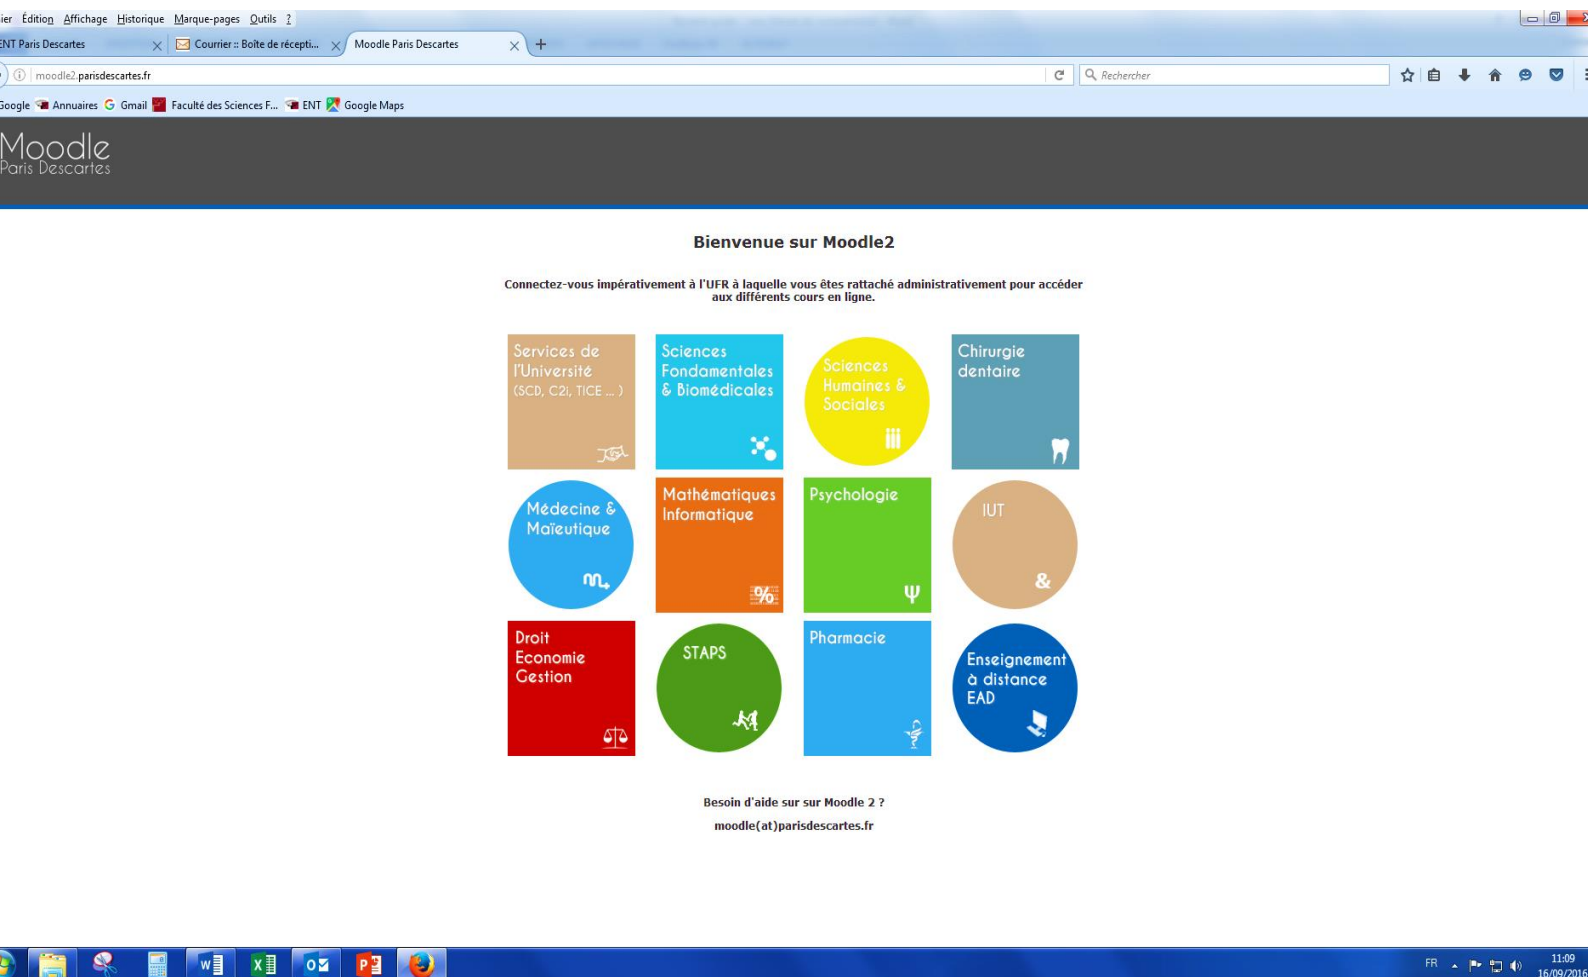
ier Édition Affichage Historique Marque-pages Outils ?

ENT Paris Descartes
Courrier :: Boîte de récepti...
Moodle Paris Descartes

moodle2.parisdescartes.fr

Rechercher

Google Annuaires Gmail Faculté des Sciences F... ENT Google Maps

Moodle
Paris Descartes

Bienvenue sur Moodle2

Connectez-vous impérativement à l'UFR à laquelle vous êtes rattaché administrativement pour accéder aux différents cours en ligne.

Services de l'Université (SCD, C2i, TICE ... )

Sciences Fondamentales & Biomédicales

Sciences Humaines & Sociales

Chirurgie dentaire

Médecine & Maïeutique

Mathématiques Informatique

%

Psychologie

Ψ

IUT

&

Droit Economie Gestion

STAPS

Pharmacie

Enseignement à distance EAD

Besoin d'aide sur sur Moodle 2 ?

moodle(at)parisdescartes.fr

FR

11:09
16/09/2016